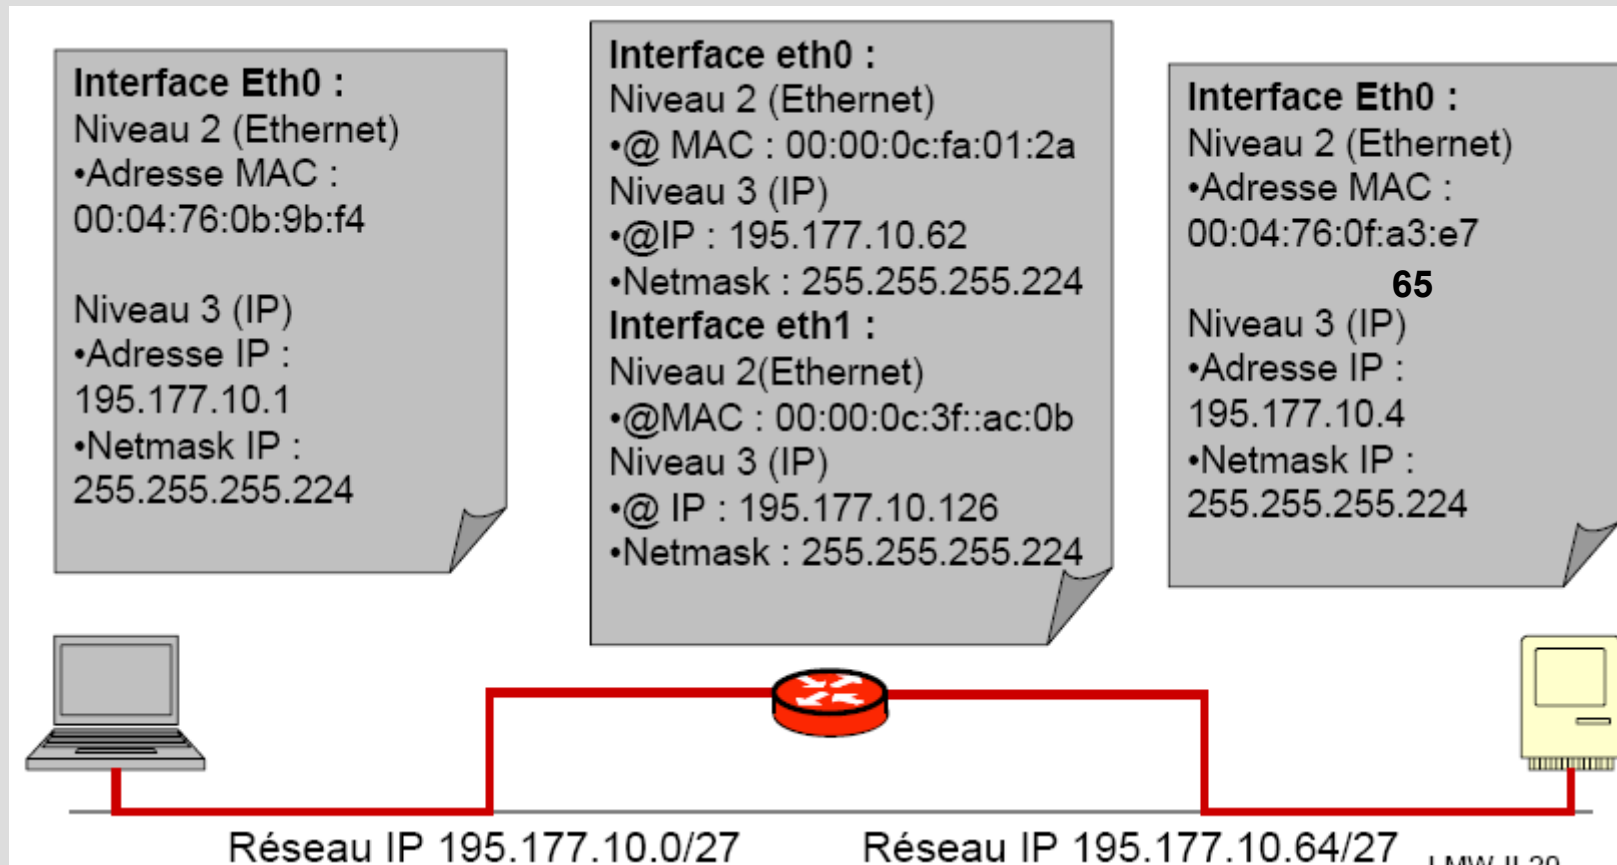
Interface Eth0 :
Niveau 2 (Ethernet)
•Adresse MAC :
00:04:76:0b:9b:f4

Niveau 3 (IP)
•Adresse IP :
195.177.10.1
•Netmask IP :
255.255.255.224

Interface eth0 :
Niveau 2 (Ethernet)
•@ MAC : 00:00:0c:fa:01:2a
Niveau 3 (IP)
•@IP : 195.177.10.62
•Netmask : 255.255.255.224
Interface eth1 :
Niveau 2(Ethernet)
•@MAC : 00:00:0c:3f::ac:0b
Niveau 3 (IP)
•@ IP : 195.177.10.126
•Netmask : 255.255.255.224

Interface Eth0 :
Niveau 2 (Ethernet)
•Adresse MAC :
00:04:76:0f:a3:e7
65
Niveau 3 (IP)
•Adresse IP :
195.177.10.4
•Netmask IP :
255.255.255.224

Réseau IP 195.177.10.0/27
Réseau IP 195.177.10.64/27
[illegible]